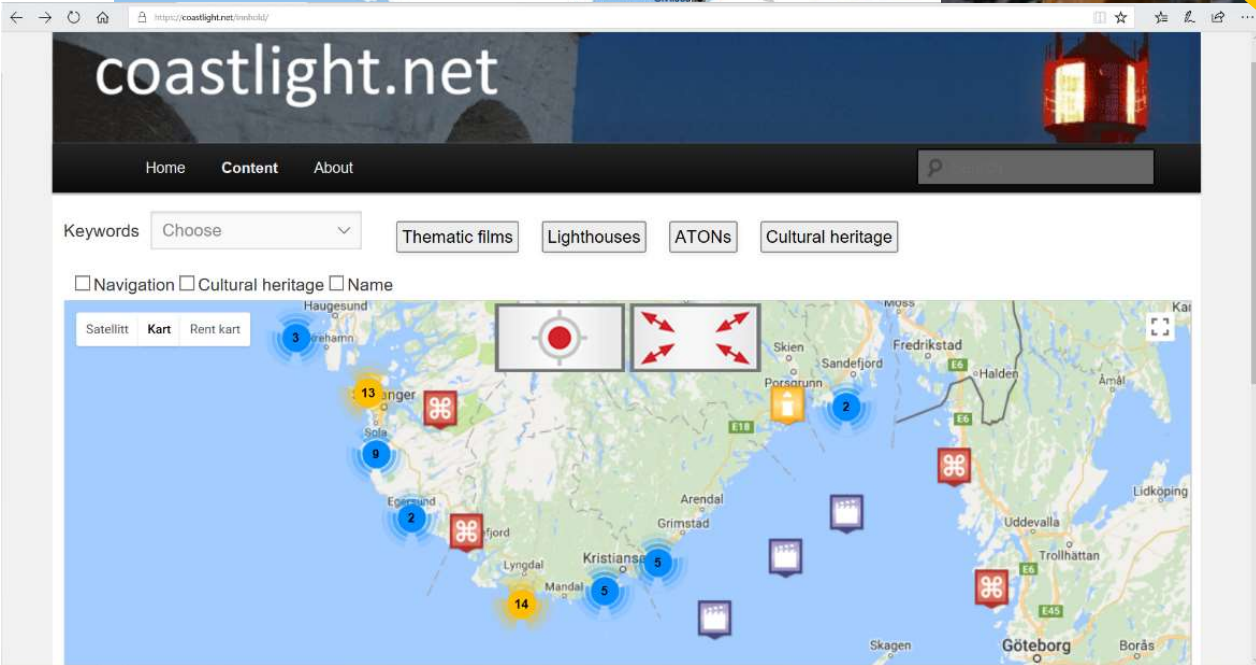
https://coastlight.net/innhold/

coastlight.net

Home Content About

Keywords Choose

Thematic films Lighthouses ATONs Cultural heritage

☐ Navigation ☐ Cultural heritage ☐ Name

Satellitt Kart Rent kart

Haugesund
Kopervik
3
13
Stavanger
Sola
9
Egersund
2
Flekkefjord
Lyngdal
Mandal
14
5
Kristiansand
5
Grimstad
Arendal
Skien
Porsgrunn
Sandefjord
2
Moss
Fredrikstad
Halden
Åmål
E6
E18
Lidköping
Uddevalla
Trollhättan
E6
E45
Skagen
Göteborg
Borås
Ka